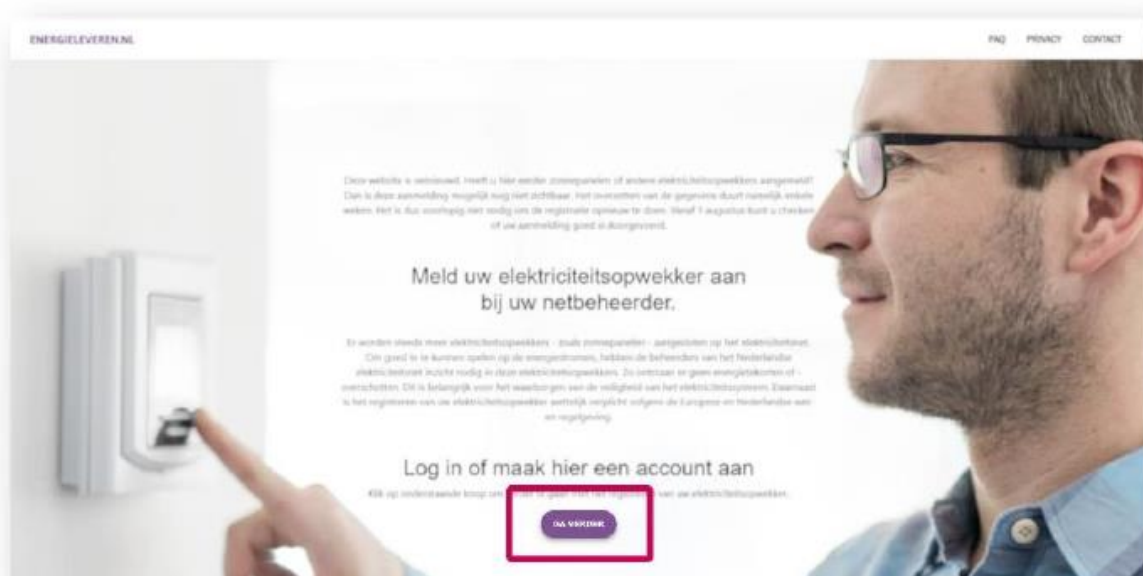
ENERGIELEVEREN.NL

FAQ PRIVACY CONTACT

Deze website is vernieuwd. Heeft u hier eerder zonnepanelen of andere elektriciteitsopwekkers aangemeld? Dan is deze aanmelding mogelijk nog niet zichtbaar. Het overzetten van de gegevens duurt namelijk enkele weken. Het is dus voorlopig niet nodig om de registratie opnieuw te doen. Vanaf 1 augustus kunt u checken of uw aanmelding goed is doorgevoerd.

Meld uw elektriciteitsopwekker aan bij uw netbeheerder.

Er worden steeds meer elektriciteitsopwekkers - zoals zonnepanelen - aangesloten op het elektriciteitsnet. Om goed te te kunnen spelen op de energiestromen, hebben de beheerders van het Nederlandse elektriciteitsnet inzicht nodig in deze elektriciteitsopwekkers. Zo ontstaan er geen energietekorten of -overschotten. Dit is belangrijk voor het waarborgen van de veiligheid van het elektriciteitssysteem. Daarnaast is het registreren van uw elektriciteitsopwekker wettelijk verplicht volgens de Europese en Nederlandse wet- en regelgeving.

Log in of maak hier een account aan

Klik op onderstaande knop om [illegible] te gaan met het registreren van uw elektriciteitsopwekker.

GA VERDER